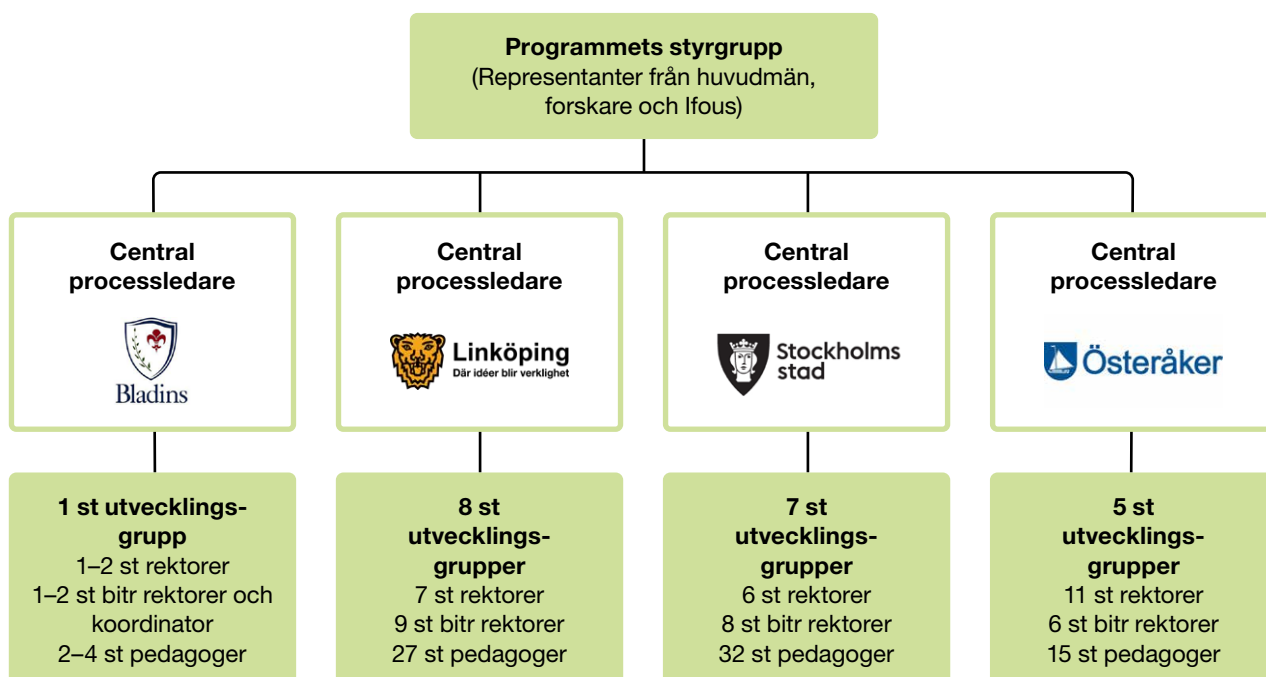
**Programmets styrgrupp**
(Representanter från huvudmän, forskare och Ifous)

**Central processledare**

Bladins

**Central processledare**

Linköping
Där idéer blir verklighet

**Central processledare**

Stockholms stad

**Central processledare**

Österåker

**1 st utvecklingsgrupp**
1–2 st rektorer
1–2 st bitr rektorer och koordinator
2–4 st pedagoger

**8 st utvecklingsgrupper**
7 st rektorer
9 st bitr rektorer
27 st pedagoger

**7 st utvecklingsgrupper**
6 st rektorer
8 st bitr rektorer
32 st pedagoger

**5 st utvecklingsgrupper**
11 st rektorer
6 st bitr rektorer
15 st pedagoger